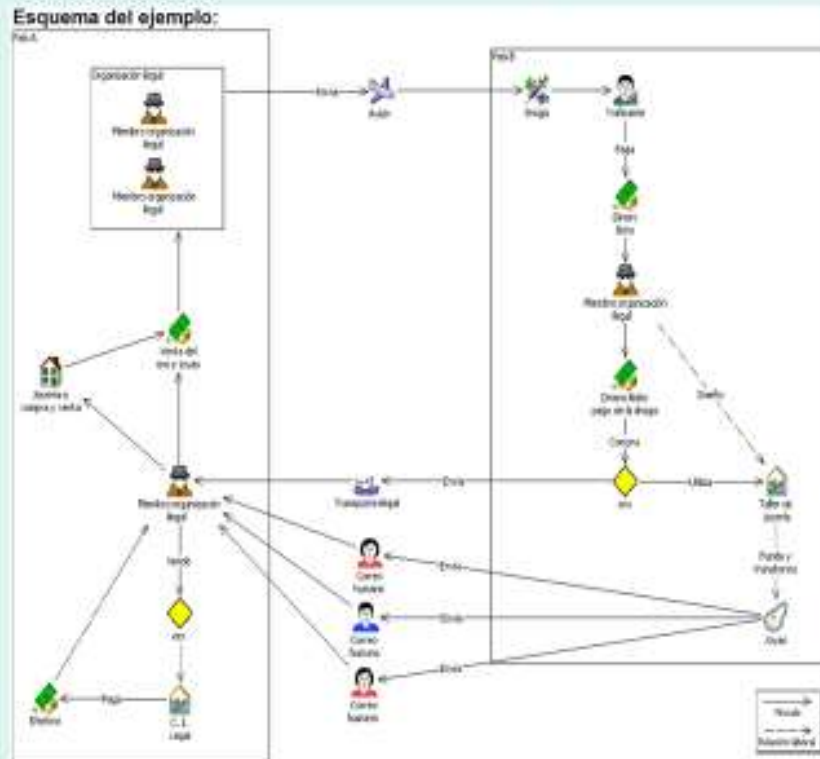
Esquema del ejemplo:

País A

Organización ilegal

Miembro organización ilegal

Miembro organización ilegal

Envía

Avión

País B

Droga

Traficante

Paga

Dinero ilícito

Miembro organización ilegal

Dinero ilícito pago de la droga

Compra

Diseña

Utiliza

Taller de joyería

Funde y transforma

Joyas

Envía

Transporte ilegal

Envía

Correo humano

Envía

Correo humano

Envía

Correo humano

Envía

Miembro organización ilegal

Venta del oro y lavado

Apertura cuenta y vende

Vende

oro

Paga

C. L. Legal

Efectivo

Relación

Relación laboral